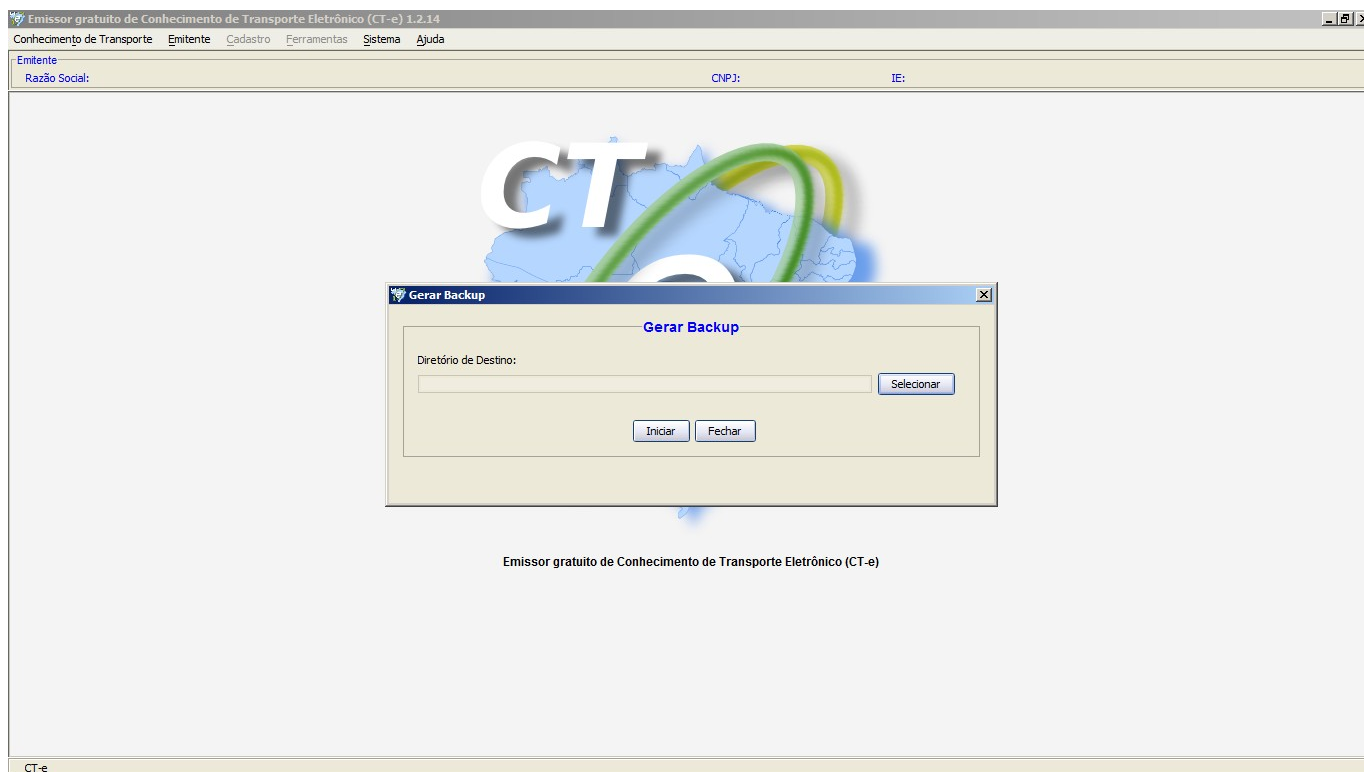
Emissor gratuito de Conhecimento de Transporte Eletrônico (CT-e) 1.2.14

Conhecimento de Transporte Emitente Cadastro Ferramentas Sistema Ajuda

Emitente
Razão Social: CNPJ: IE:

CT

Gerar Backup

Gerar Backup

Diretório de Destino:

Selecionar

Iniciar Fechar

Emissor gratuito de Conhecimento de Transporte Eletrônico (CT-e)

CT-e